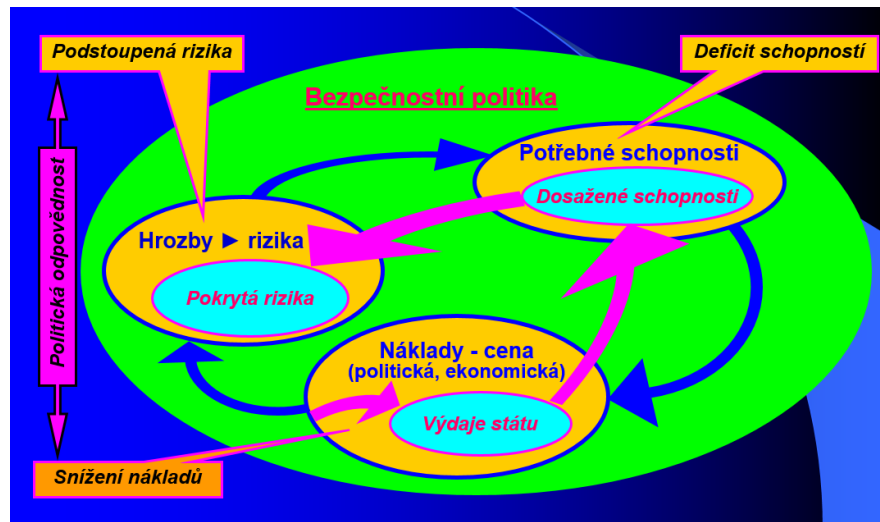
Podstoupená rizika

Deficit schopností

Bezpečnostní politika

Politická odpovědnost

Potřebné schopnosti

Dosažené schopnosti

Hrozby ► rizika

Pokrytá rizika

Náklady - cena (politická, ekonomická)

Výdaje státu

Snížení nákladů